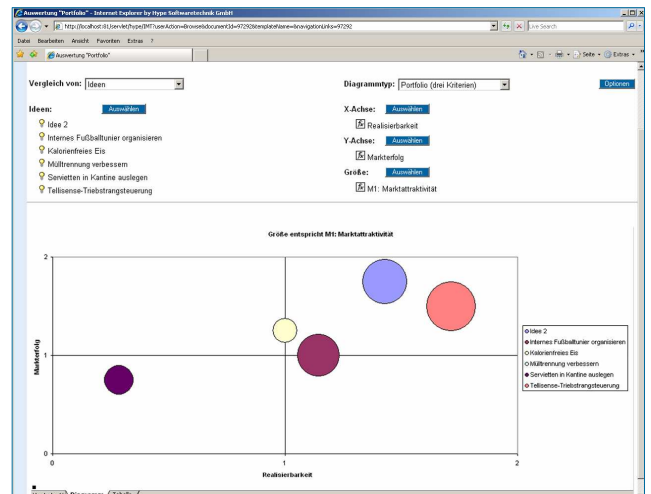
Auswertung "Portfolio" - Internet Explorer by Hype Softwaretechnik GmbH

http://localhost:8/servlet/hype/IMT?userAction=Browse&documentId=97292&templateName=&navigation,links=97292

Live Search

Datei Bearbeiten Ansicht Favoriten Extras ?

Auswertung "Portfolio"

Seite Extras

Vergleich von: Ideen

Diagrammtyp: Portfolio (drei Kriterien)

Optionen

Ideen: Auswählen

Idee 2
Internes Fußballtunier organisieren
Kalorienfreies Eis
Mülltrennung verbessern
Servietten in Kantine auslegen
Tellisense-Triebstrangsteuerung

X-Achse: Auswählen
Realisierbarkeit

Y-Achse: Auswählen
Markterfolg

Größe: Auswählen
M1: Marktattraktivität

Größe entspricht M1: Marktattraktivität

2

1

0

Markterfolg

0

1

2

Realisierbarkeit

Idee 2
Internes Fußballtunier organisieren
Kalorienfreies Eis
Mülltrennung verbessern
Servietten in Kantine auslegen
Tellisense-Triebstrangsteuerung

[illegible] Diagramm Tabelle